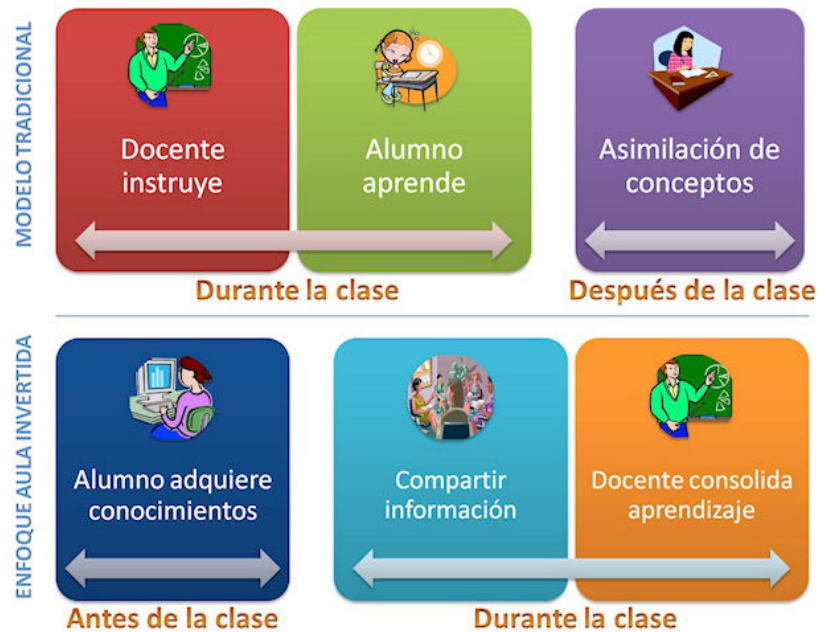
MODELO TRADICIONAL

Docente instruye

Alumno aprende

Asimilación de conceptos

Durante la clase

Después de la clase

ENFOQUE AULA INVERTIDA

Alumno adquiere conocimientos

Compartir información

Docente consolida aprendizaje

Antes de la clase

Durante la clase